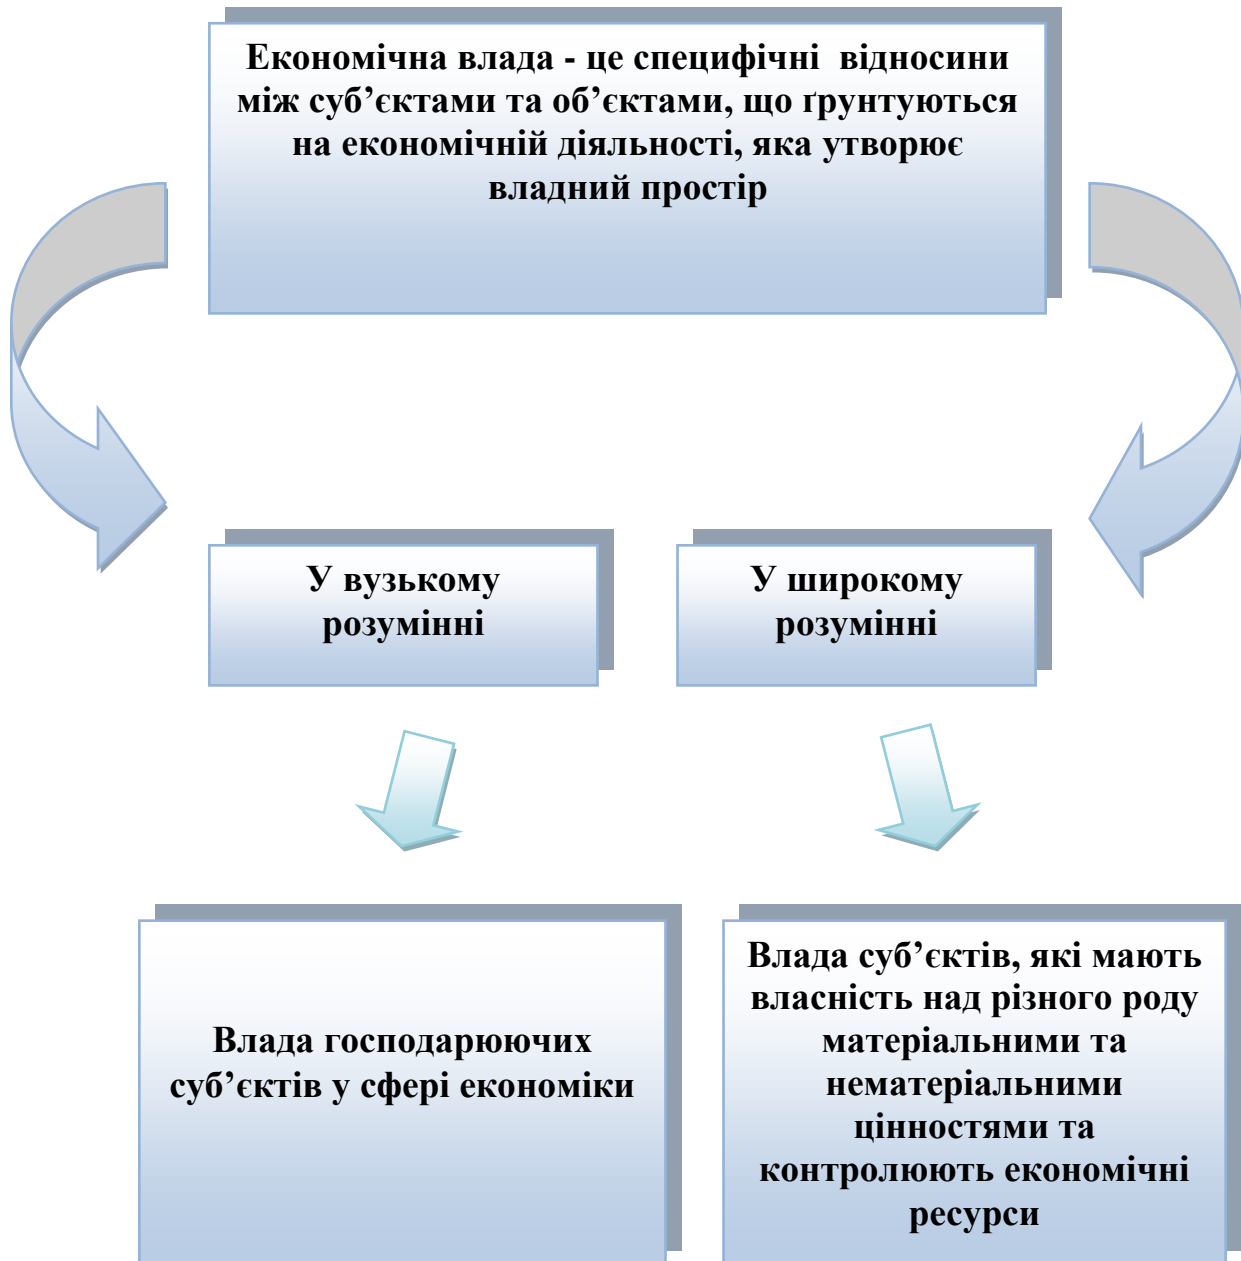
Економічна влада - це специфічні відносини між суб’єктами та об’єктами, що ґрунтуються на економічній діяльності, яка утворює владний простір

У вузькому розумінні

У широкому розумінні

Влада господарюючих суб’єктів у сфері економіки

Влада суб’єктів, які мають власність над різного роду матеріальними та нематеріальними цінностями та контролюють економічні ресурси